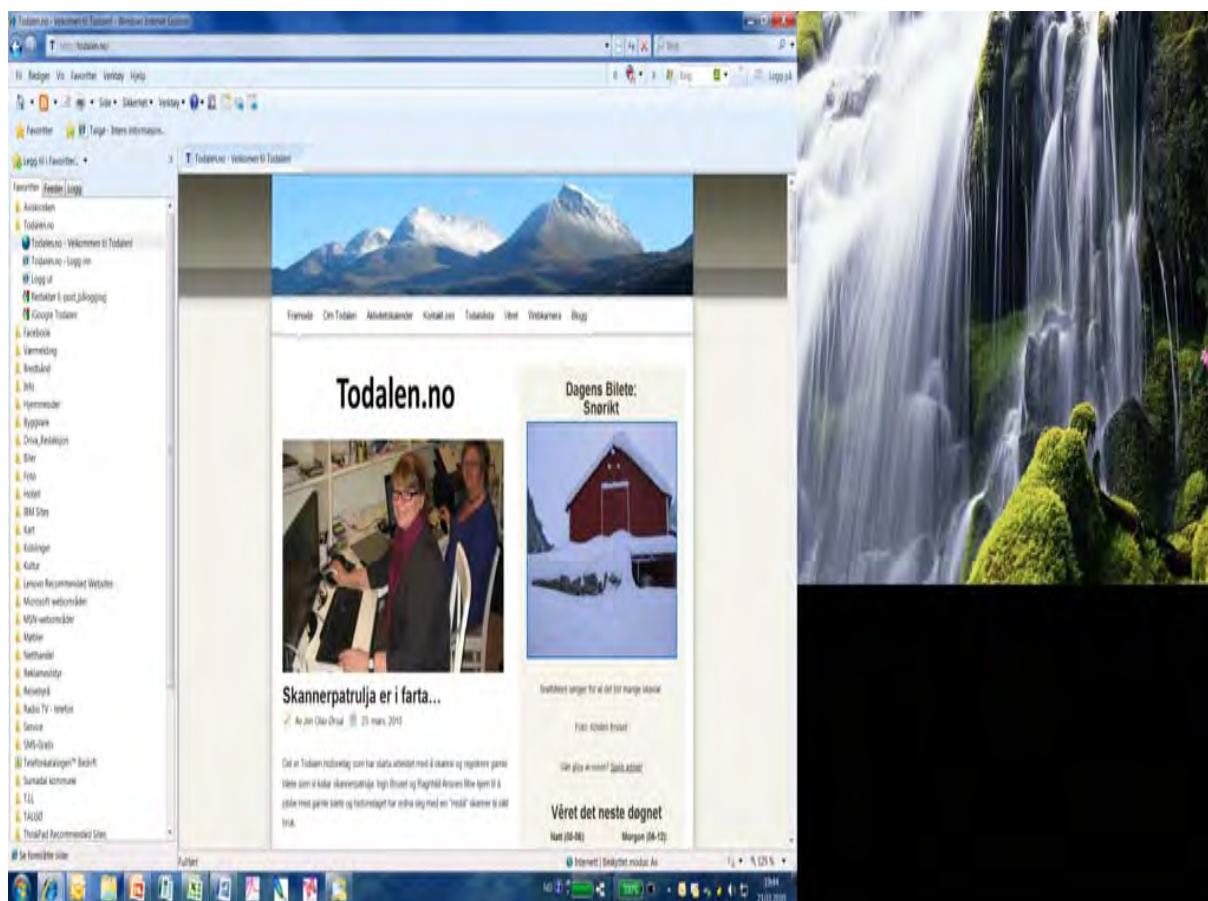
Todalen.no - Velkommen til Todalen! - Windows Internet Explorer

http://todalen.no/

Fil Rediger Vis Favoritter Verktøy Hjelp

Side • Sikkerhet • Verktøy •

Favoritter

Legg til i Favoritter...

Favoritter Feeder Logg

Aviskroken
Todalen.no
Todalen.no - Velkommen til Todalen!
Todalen.no - Logg inn
Logg ut
Redaktør E-post pålogging
iGoogle Todalen
Facebook
Værmelding
Bredbånd
Info
Hjemmesider
Bygglære
Drive_Redaksjon
Biler
Foto
Hotell
IBM Sites
Kart
Koblinger
Kultur
Lenovo Recommended Websites
Microsoft webområder
MSN-webområder
Møbler
Netthandel
Reklameutstyr
Reisebyrå
Radio TV - telefon
Service
SMS-Gratis
Telefonkatalogen Bedrift
Sunndal kommune
TJL
TALGJ
ThinkPad Recommended Sites

Se foreslåtte sider

Todalen.no - Velkommen til Todalen!

Framside Om Todalen Aktivitetskalender Kontakt oss Todalslista Vêret Webkamera Blogg

Todalen.no

Skannerpatrulja er i farta...

Av Jon Olav Ørsal 25 mars, 2010

Det er Todalen mobsvelag som har starta arbeidet med å skanne og registrere gamle bilete som vi kallar skannerpatrulje. Ingri Bruset og Ragnhild Ansnes Moe kjem til å jobbe med gamle bilete og historielaget har ordna seg med en "mobil" skanner to sikt bruk.

Dagens Bilete: Snørikt

Snøfallet sørger for at det blir mange skavlar

Foto: Kristin Brusel

Vår glyp av snoen? Sjekk arkivet

Vêret det neste døgnet

Natt (00-06) Morgon (06-12)

Fullført

Internett | Beskyttet modus: Av

125 %